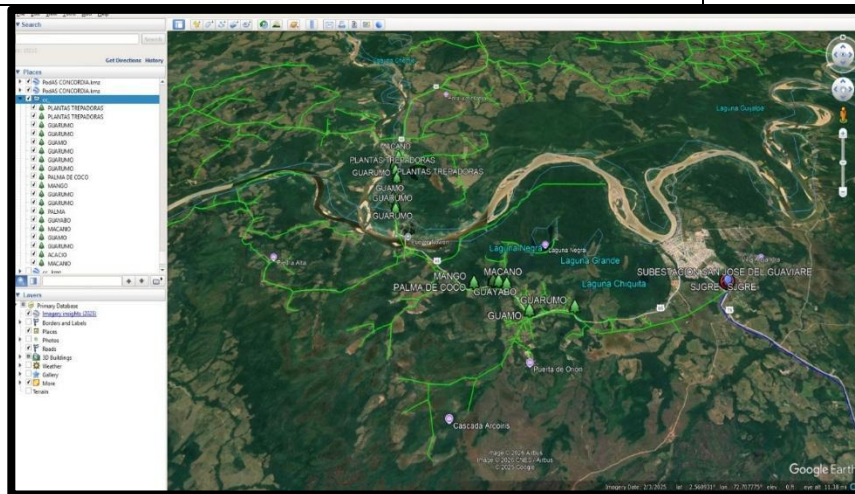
Search
Search
Get Directions History
Places
PodAS CONCORDIA.kmz
PodAS CONCORDIA.kmz
PLANTAS TREPADORAS
PLANTAS TREPADORAS
GUARUMO
GUARUMO
GUAMO
GUARUMO
GUARUMO
PALMA DE COCO
MANGO
GUARUMO
GUARUMO
PALMA
GUAYABO
MACANO
GUAMO
GUARUMO
ACACIO
MACANO
Layers
Primary Database
Imagery Insights (2025)
Borders and Labels
Places
Photos
Roads
3D Buildings
Weather
Gallery
More
Terrain
Laguna Guayabe
MACANO
PLANTAS TREPADORAS
GUARUMO PLANTAS TREPADORAS
GUAMO
GUARUMO
GUARUMO
Laguna Negra Laguna Negra
Laguna Grande
Laguna Chiquita
Piedra Alta
MANGO
MACANO
PALMA DE COCO GUAYABO
GUARUMO
GUAMO
SUBESTACION SAN JOSE DEL GUAVIARE
SJGRE SJGRE
Puerta de Orion
Cascada Arcoiris
Image © 2025 Airbus
Image © 2025 CNES / Airbus
© 2025 Google
Google Earth
Imagery Date: 2/3/2025 lat 2.569931° lon -72.707775° elev 0 ft eye alt 11.38 mi